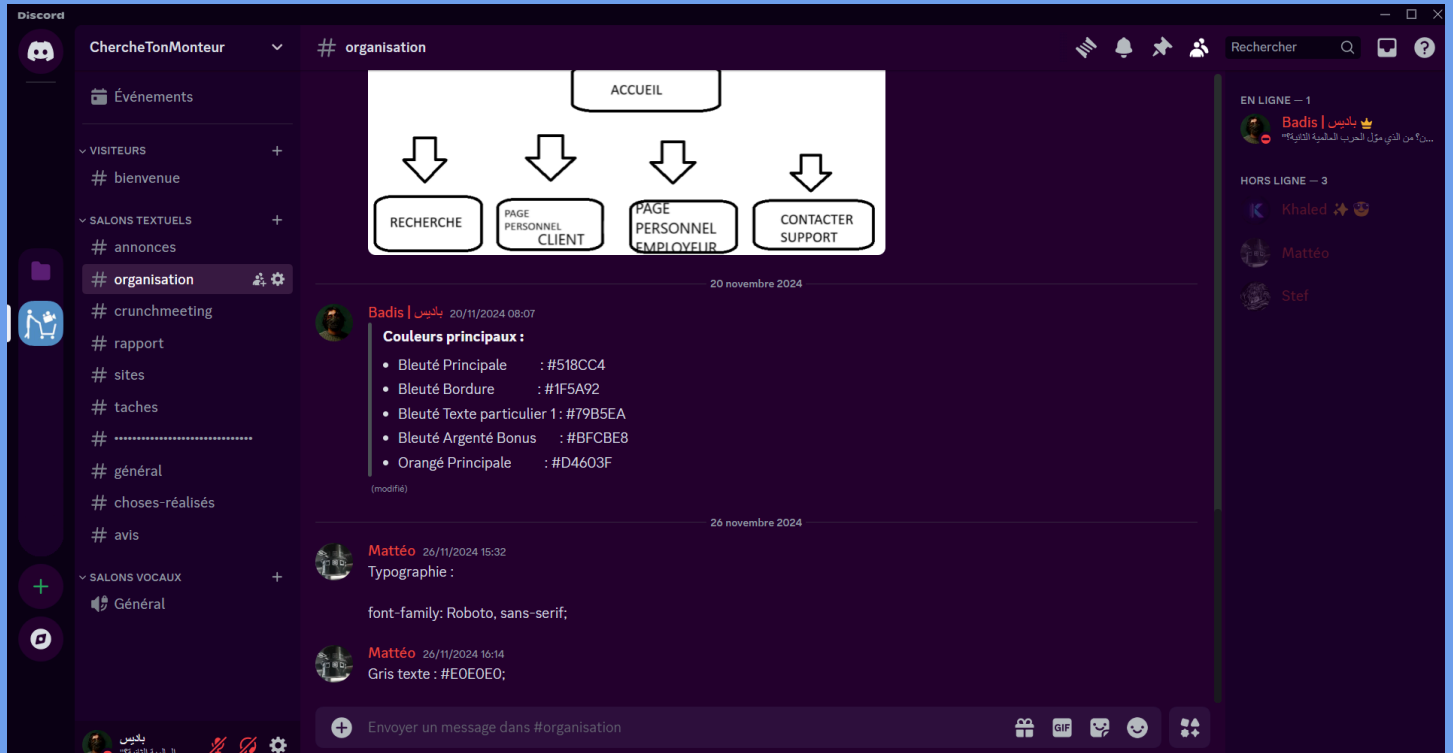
Discord

ChercheTonMonteur

Événements

VISITEURS

bienvenue

SALONS TEXTUELS

annonces

organisation

crunchmeeting

rapport

sites

taches

••••••••••••••••••••••••••••••

général

choses-réalisés

avis

SALONS VOCAUX

Général

باديس

organisation

Rechercher

ACCUEIL

RECHERCHE

PAGE PERSONNEL CLIENT

PAGE PERSONNEL EMPLOYEUR

CONTACTER SUPPORT

20 novembre 2024

Badis | باديس 20/11/2024 08:07

**Couleurs principaux :**

- Bleuté Principale : #518CC4
- Bleuté Bordure : #1F5A92
- Bleuté Texte particulier 1 : #79B5EA
- Bleuté Argenté Bonus : #BFCBE8
- Orangé Principale : #D4603F

(modifié)

26 novembre 2024

Mattéo 26/11/2024 15:32

Typographie :

font-family: Roboto, sans-serif;

Mattéo 26/11/2024 16:14

Gris texte : #E0E0E0;

Envoyer un message dans #organisation

GIF

EN LIGNE — 1

Badis | باديس

من الذي موّل الحرب العالمية الثانية؟

HORS LIGNE — 3

Khaled

Mattéo

Stef